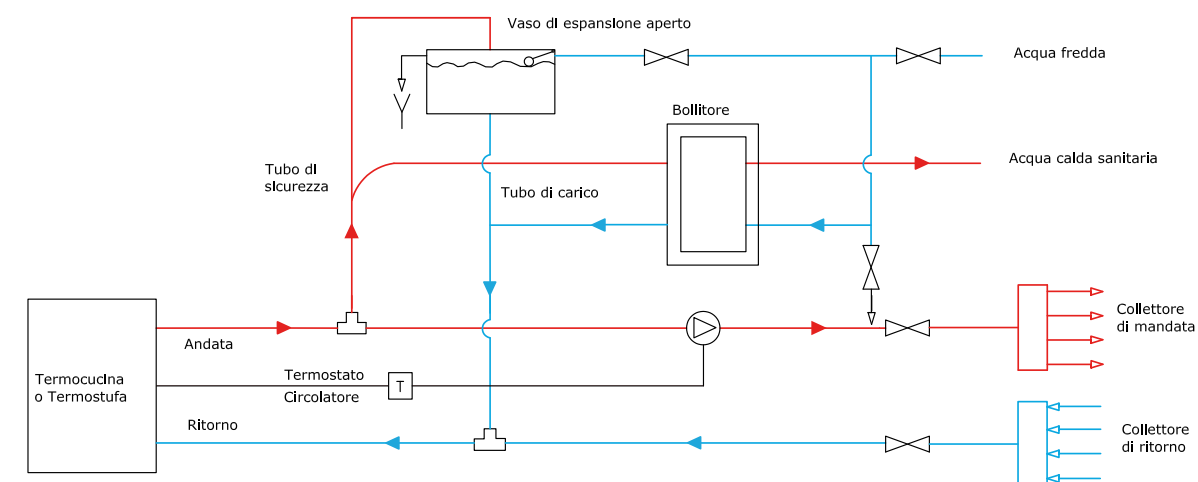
Vaso di espansione aperto

Acqua fredda

Bollitore

Tubo di sicurezza

Acqua calda sanitaria

Tubo di carico

Collettore di mandata

Andata

Termocucina o Termostufa

Termostato

T

Circolatore

Ritorno

Collettore di ritorno